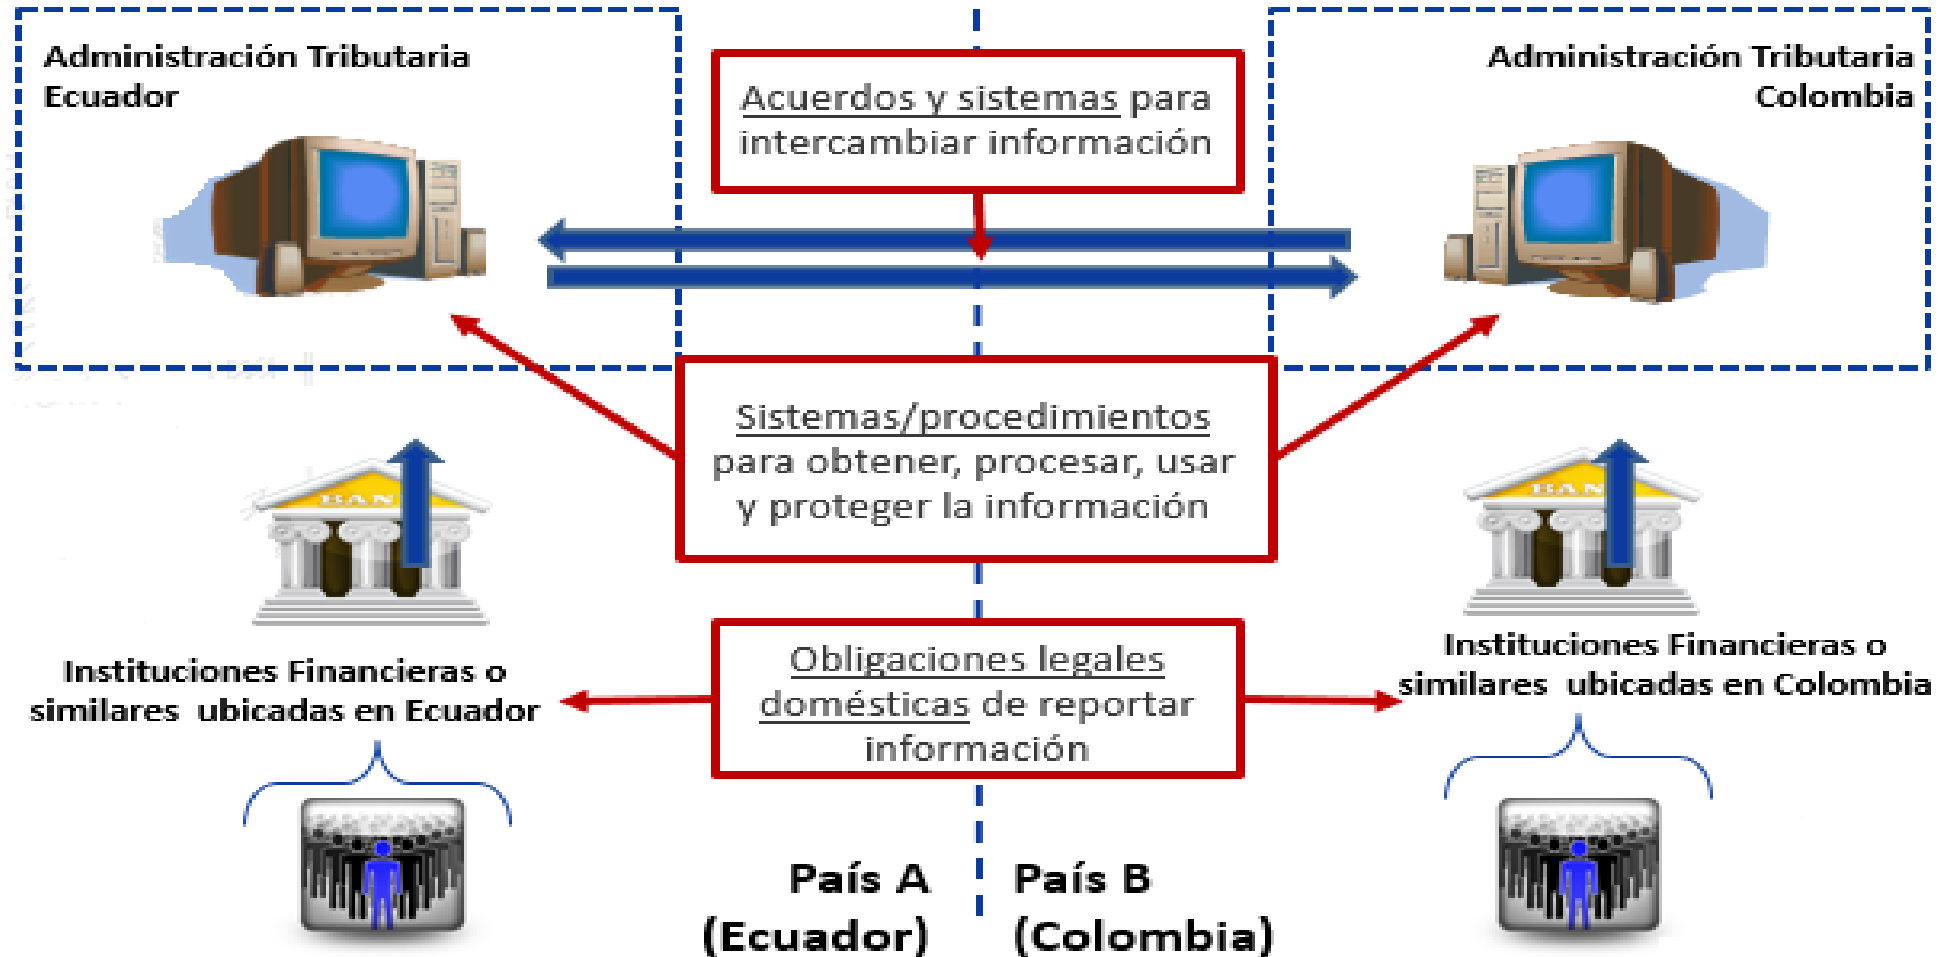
Administración Tributaria Ecuador

Acuerdos y sistemas para intercambiar información

Administración Tributaria Colombia

Sistemas/procedimientos para obtener, procesar, usar y proteger la información

BAN

BAN

Instituciones Financieras o similares ubicadas en Ecuador

Obligaciones legales domésticas de reportar información

Instituciones Financieras o similares ubicadas en Colombia

País A (Ecuador)

País B (Colombia)